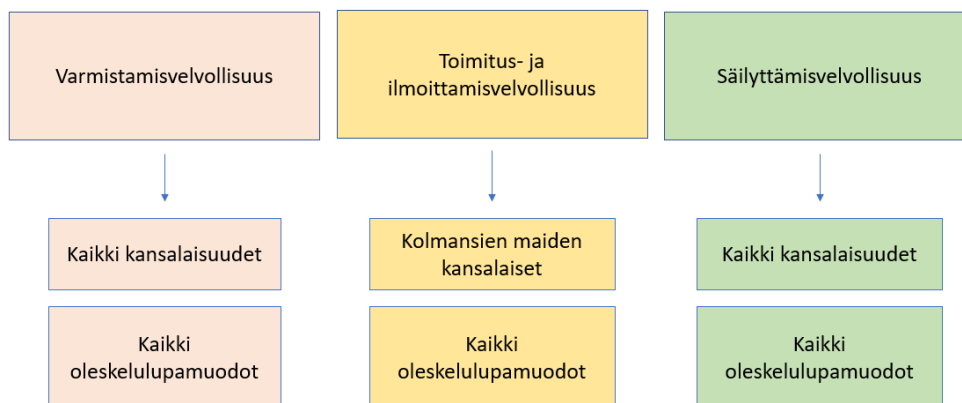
Varmistamisvelvollisuus

Kaikki kansalaisuudet

Kaikki oleskelulupamuodot

Toimitus- ja ilmoittamisvelvollisuus

Kolmansien maiden kansalaiset

Kaikki oleskelulupamuodot

Säilyttämisvelvollisuus

Kaikki kansalaisuudet

Kaikki oleskelulupamuodot